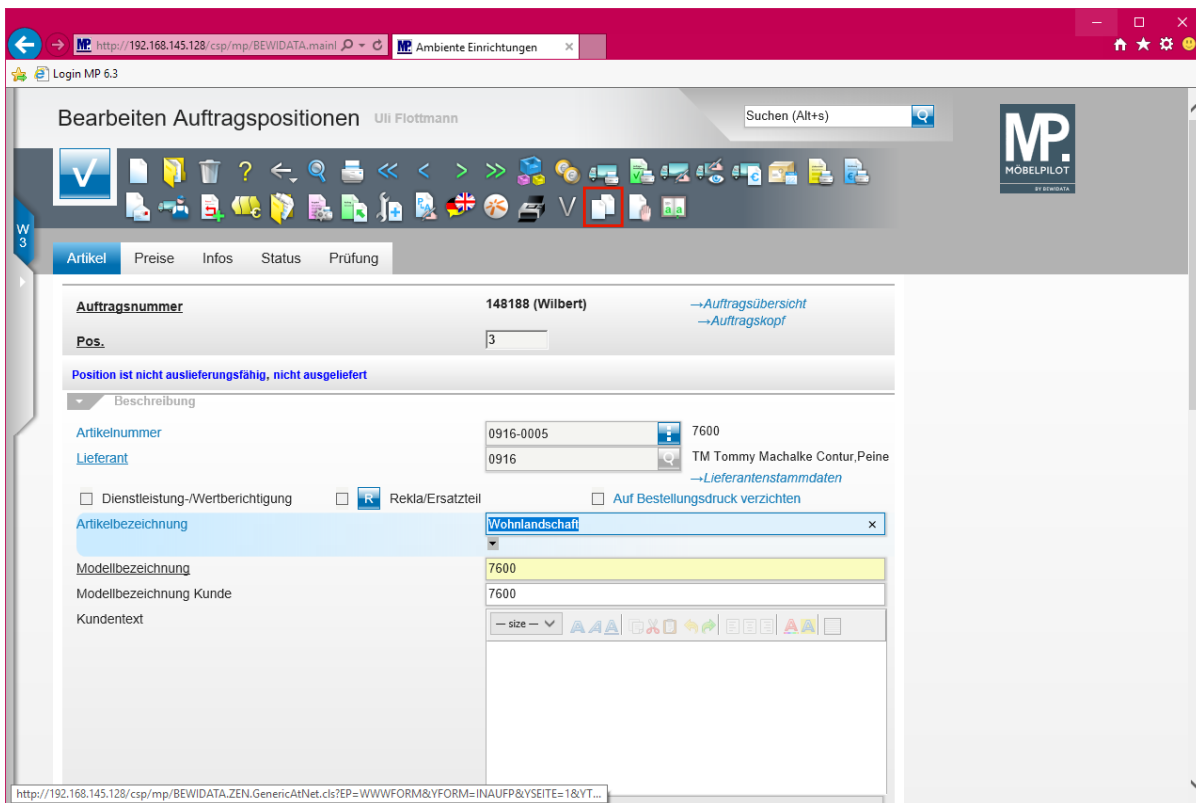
http://192.168.145.128/csp/mp/BEWIDATA.mainl
Ambiente Einrichtungen
Login MP 6.3

Bearbeiten Auftragspositionen Uli Flottmann

Suchen (Alt+s)

MP.
MÖBELPILOT
BY BEWIDATA

W 3

Artikel Preise Infos Status Prüfung

Auftragsnummer 148188 (Wilbert) →Auftragsübersicht →Auftragskopf

Pos. 3

Position ist nicht auslieferungsfähig, nicht ausgeliefert

Beschreibung

Artikelnummer 0916-0005 7600

Lieferant 0916 TM Tommy Machalke Contur,Peine

→Lieferantenstammdaten

Dienstleistung-/Wertberichtigung R Rekla/Ersatzteil Auf Bestellungsdruck verzichten

Artikelbezeichnung Wohnlandschaft

Modellbezeichnung 7600

Modellbezeichnung Kunde 7600

Kundentext

— size —

http://192.168.145.128/csp/mp/BEWIDATA.ZEN.GenericAtNet.cls?EP=WWWFORM&YFORM=INAUFP&YSEITE=1&YT...